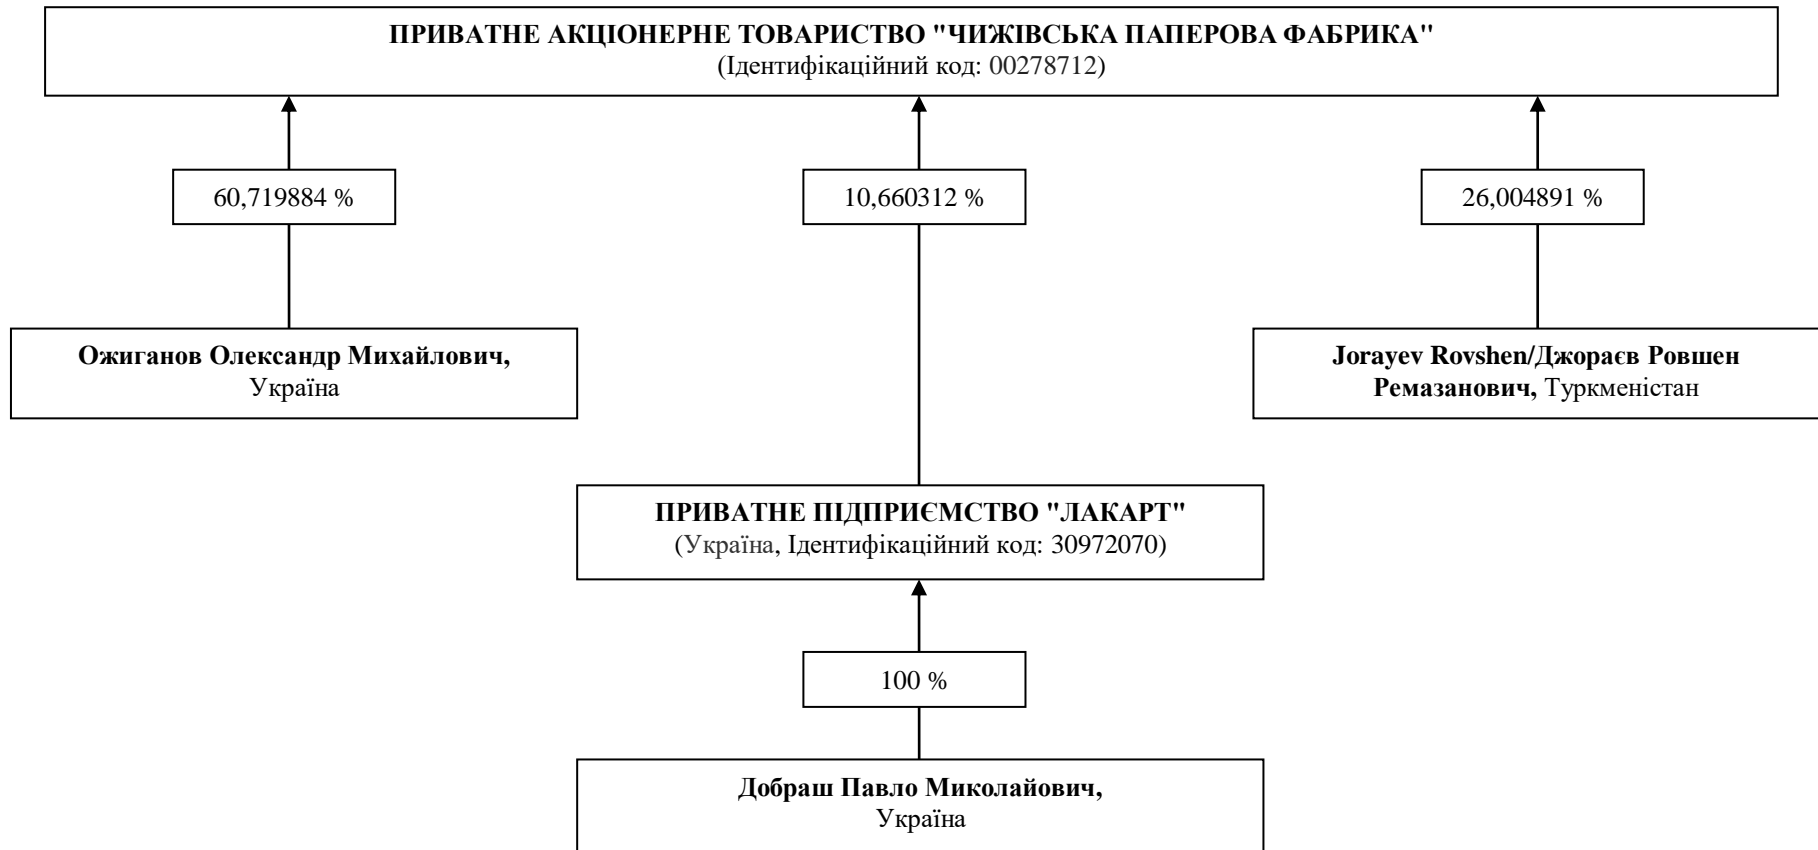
ПРИВАТНЕ АКЦІОНЕРНЕ ТОВАРИСТВО "ЧИЖІВСЬКА ПАПЕРОВА ФАБРИКА"
(Ідентифікаційний код: 00278712)

60,719884 %

10,660312 %

26,004891 %

Ожиганов Олександр Михайлович, Україна

Jorayev Rovshen/Джораєв Ровшен Ремазанович, Туркменістан

ПРИВАТНЕ ПІДПРИЄМСТВО "ЛАКАРТ"
(Україна, Ідентифікаційний код: 30972070)

100 %

Добраш Павло Миколайович, Україна